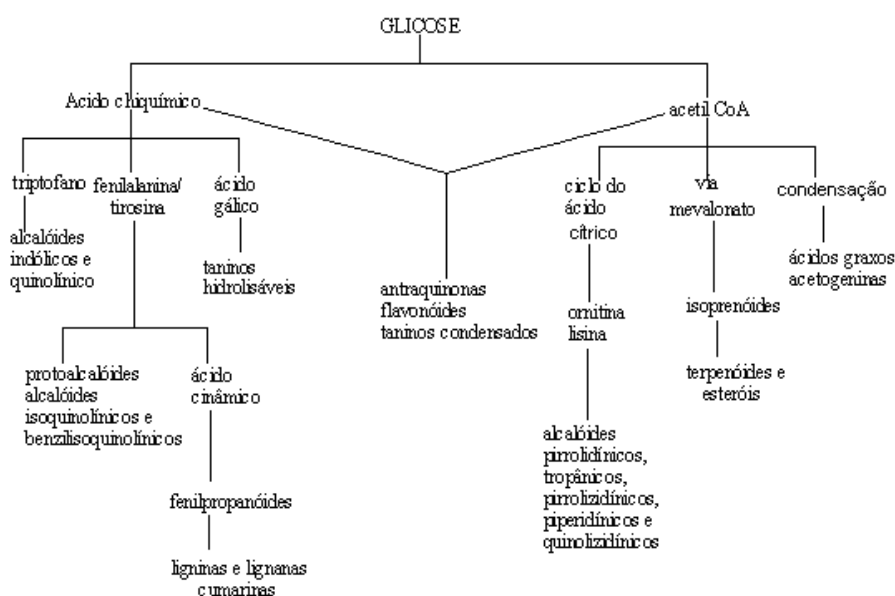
GLICOSE

Acido chiquímico

acetil CoA

triptofano

alcalóides indólicos e quinolínico

fenilalanina/ tirosina

ácido gálico

taninos hidrolisáveis

antraquinonas flavonóides taninos condensados

ciclo do ácido cítrico

ornitina lisina

alcalóides pirrolidínicos, tropânicos, pirrolizidínicos, piperidínicos e quinolizidínicos

via mevalonato

isoprenóides

terpenóides e esteróis

condensação

ácidos graxos acetogeninas

protoalcalóides alcalóides isoquinolínicos e benzilisoquinolínicos

ácido cinâmico

fenilpropanóides

ligninas e lignanas cumarinas